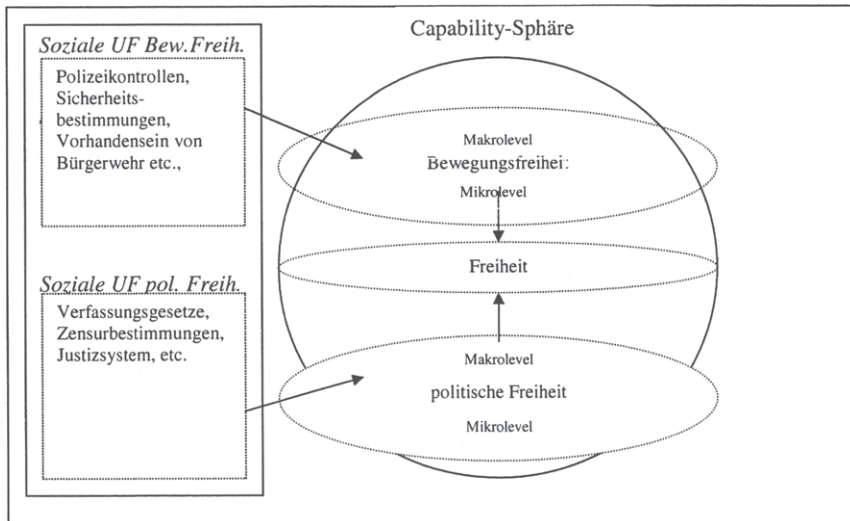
Soziale UF Bew.Freih.

Polizeikontrollen, Sicherheitsbestimmungen, Vorhandensein von Bürgerwehr etc.,

Soziale UF pol. Freih.

Verfassungsgesetze, Zensurbestimmungen, Justizsystem, etc.

Capability-Sphäre

Makrolevel

Bewegungsfreihei:

Mikrolevel

Freiheit

Makrolevel

politische Freiheit

Mikrolevel